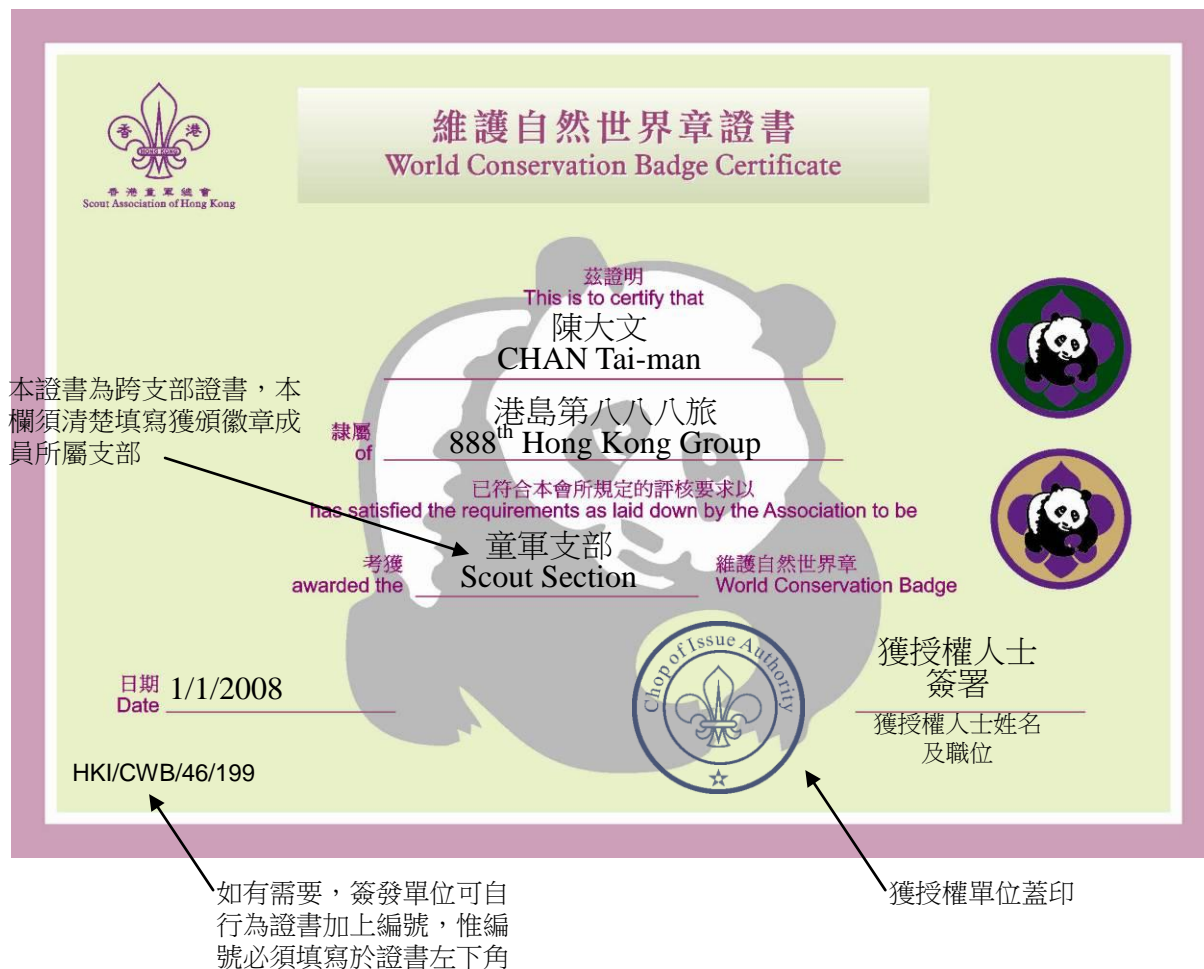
香 港
HONG KONG
香港童軍總會
Scout Association of Hong Kong

維護自然世界章證書
World Conservation Badge Certificate

茲證明
This is to certify that
陳大文
CHAN Tai-man

本證書為跨支部證書，本欄須清楚填寫獲頒徽章成員所屬支部

隸屬
of
港島第八八八旅
888$^{th}$ Hong Kong Group

已符合本會所規定的評核要求以
has satisfied the requirements as laid down by the Association to be

考獲
awarded the
童軍支部
Scout Section
維護自然世界章
World Conservation Badge

Chop of Issue Authority

獲授權人士
簽署
獲授權人士姓名
及職位

日期
Date 1/1/2008

HKI/CWB/46/199

如有需要，簽發單位可自行為證書加上編號，惟編號必須填寫於證書左下角

獲授權單位蓋印